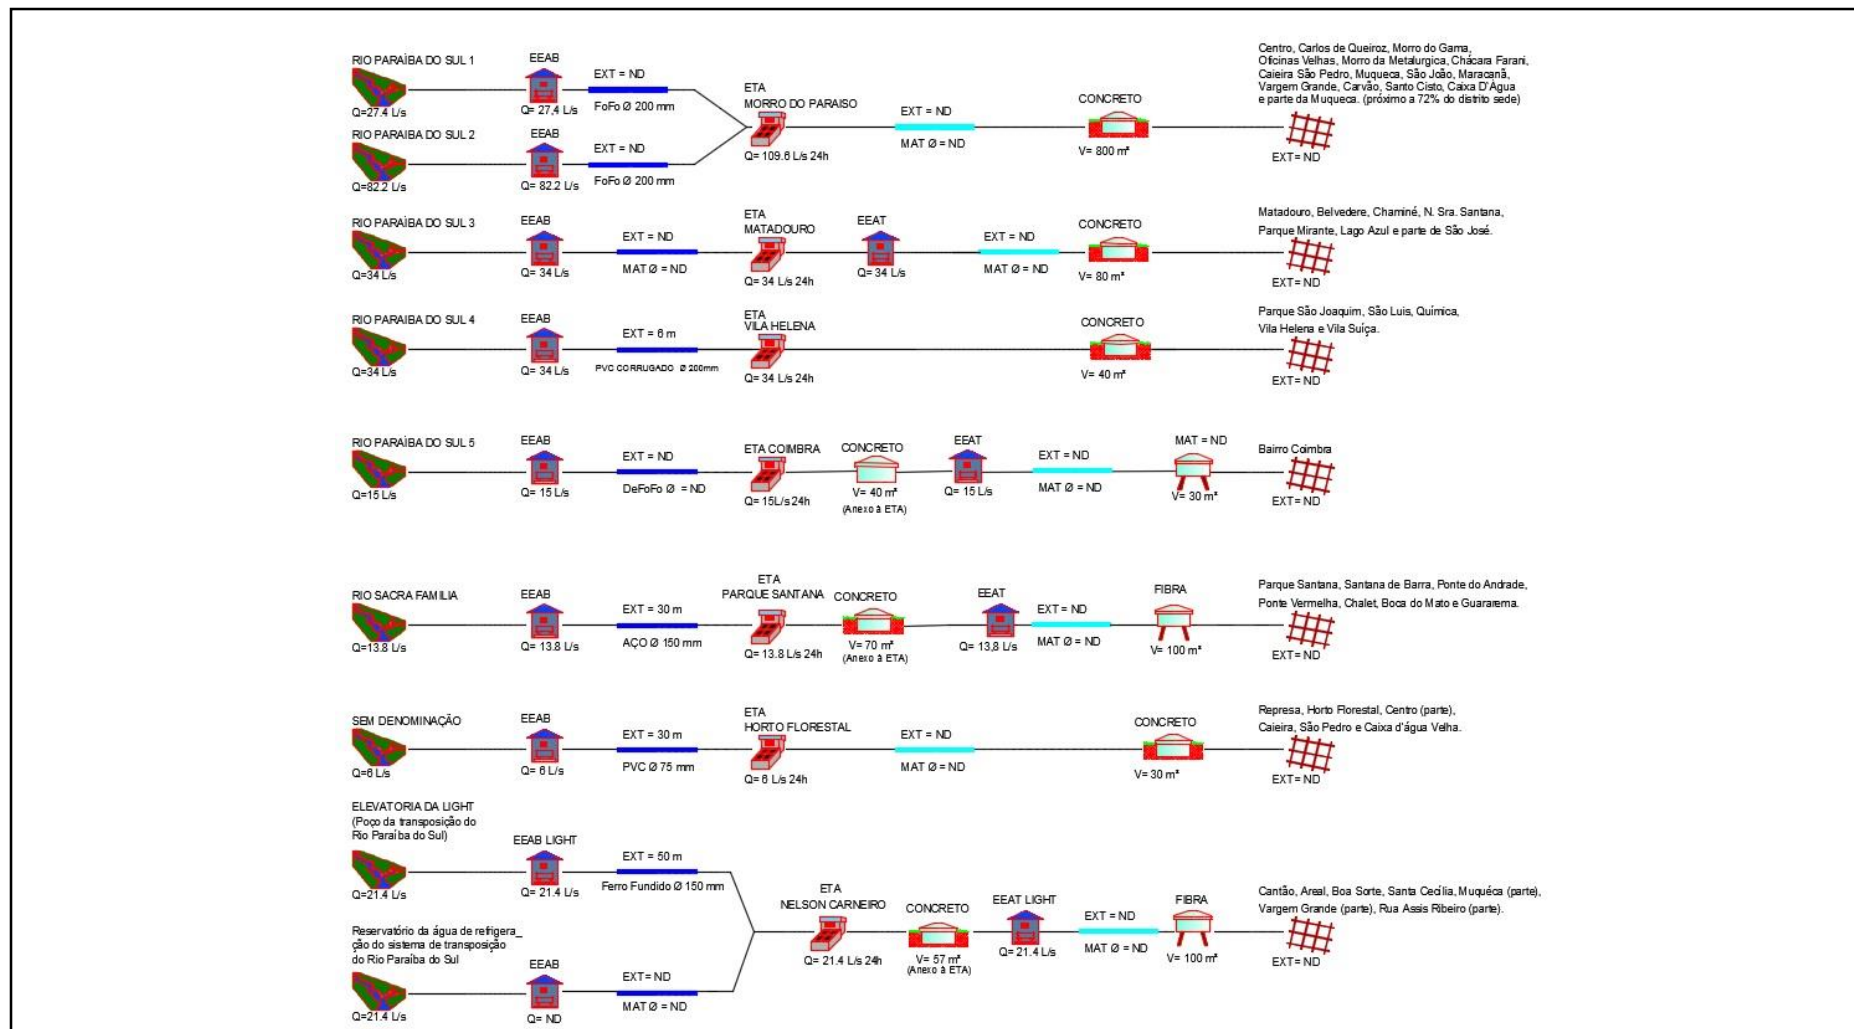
RIO PARAÍBA DO SUL 1
Q=27,4 L/s
EEAB
Q= 27,4 L/s
EXT = ND
FoFo Ø 200 mm

RIO PARAIBA DO SUL 2
Q=82,2 L/s
EEAB
Q= 82,2 L/s
EXT = ND
FoFo Ø 200 mm

ETA
MORRO DO PARAISO
Q= 109,6 L/s 24h
EXT = ND
MAT Ø = ND
CONCRETO
V= 800 m³
EXT= ND
Centro, Carlos de Queiroz, Morro do Gama, Oficinas Velhas, Morro da Metalurgica, Chácara Farani, Caieira São Pedro, Muqueca, São João, Maracanã, Vargem Grande, Carvão, Santo Cisto, Caixa D'Água e parte da Muqueca. (próximo a 72% do distrito sede)

RIO PARAÍBA DO SUL 3
Q=34 L/s
EEAB
Q= 34 L/s
EXT = ND
MAT Ø = ND
ETA
MATADOURO
Q= 34 L/s 24h
EEAT
Q= 34 L/s
EXT = ND
MAT Ø = ND
CONCRETO
V= 80 m³
EXT= ND
Matadouro, Belvedere, Chaminé, N. Sra. Santana, Parque Mirante, Lago Azul e parte de São José.

RIO PARAIBA DO SUL 4
Q=34 L/s
EEAB
Q= 34 L/s
EXT = 6 m
PVC CORRUGADO Ø 200mm
ETA
VILA HELENA
Q= 34 L/s 24h
CONCRETO
V= 40 m³
EXT= ND
Parque São Joaquim, São Luis, Química, Vila Helena e Vila Suiça.

RIO PARAÍBA DO SUL 5
Q=15 L/s
EEAB
Q= 15 L/s
EXT = ND
DeFoFo Ø = ND
ETA COIMBRA
Q= 15L/s 24h
CONCRETO
V= 40 m³
(Anexo à ETA)
EEAT
Q= 15 L/s
EXT = ND
MAT Ø = ND
MAT = ND
V= 30 m³
Bairro Coimbra
EXT= ND

RIO SACRA FAMILIA
Q=13,8 L/s
EEAB
Q= 13,8 L/s
EXT = 30 m
AÇO Ø 150 mm
ETA
PARQUE SANTANA
Q= 13,8 L/s 24h
CONCRETO
V= 70 m³
(Anexo à ETA)
EEAT
Q= 13,8 L/s
EXT = ND
MAT Ø = ND
FIBRA
V= 100 m³
EXT= ND
Parque Santana, Santana de Barra, Ponte do Andrade, Ponte Vermelha, Chalet, Boca do Mato e Guararema.

SEM DENOMINAÇÃO
Q=6 L/s
EEAB
Q= 6 L/s
EXT = 30 m
PVC Ø 75 mm
ETA
HORTO FLORESTAL
Q= 6 L/s 24h
EXT = ND
MAT Ø = ND
CONCRETO
V= 30 m³
EXT= ND
Represa, Horto Florestal, Centro (parte), Caieira, São Pedro e Caixa d'água Velha.

ELEVATORIA DA LIGHT
(Poço da transposição do Rio Paraíba do Sul)
Q=21,4 L/s
EEAB LIGHT
Q= 21,4 L/s
EXT = 50 m
Ferro Fundido Ø 150 mm

Reservatório da água de refrigera_ ção do sistema de transposição do Rio Paraíba do Sul
Q=21,4 L/s
EEAB
Q= ND
EXT= ND
MAT Ø = ND

ETA
NELSON CARNEIRO
Q= 21,4 L/s 24h
CONCRETO
V= 57 m³
(Anexo à ETA)
EEAT LIGHT
Q= 21,4 L/s
EXT = ND
MAT Ø = ND
FIBRA
V= 100 m³
EXT= ND
Cantão, Areal, Boa Sorte, Santa Cecília, Muquéca (parte), Vargem Grande (parte), Rua Assis Ribeiro (parte).